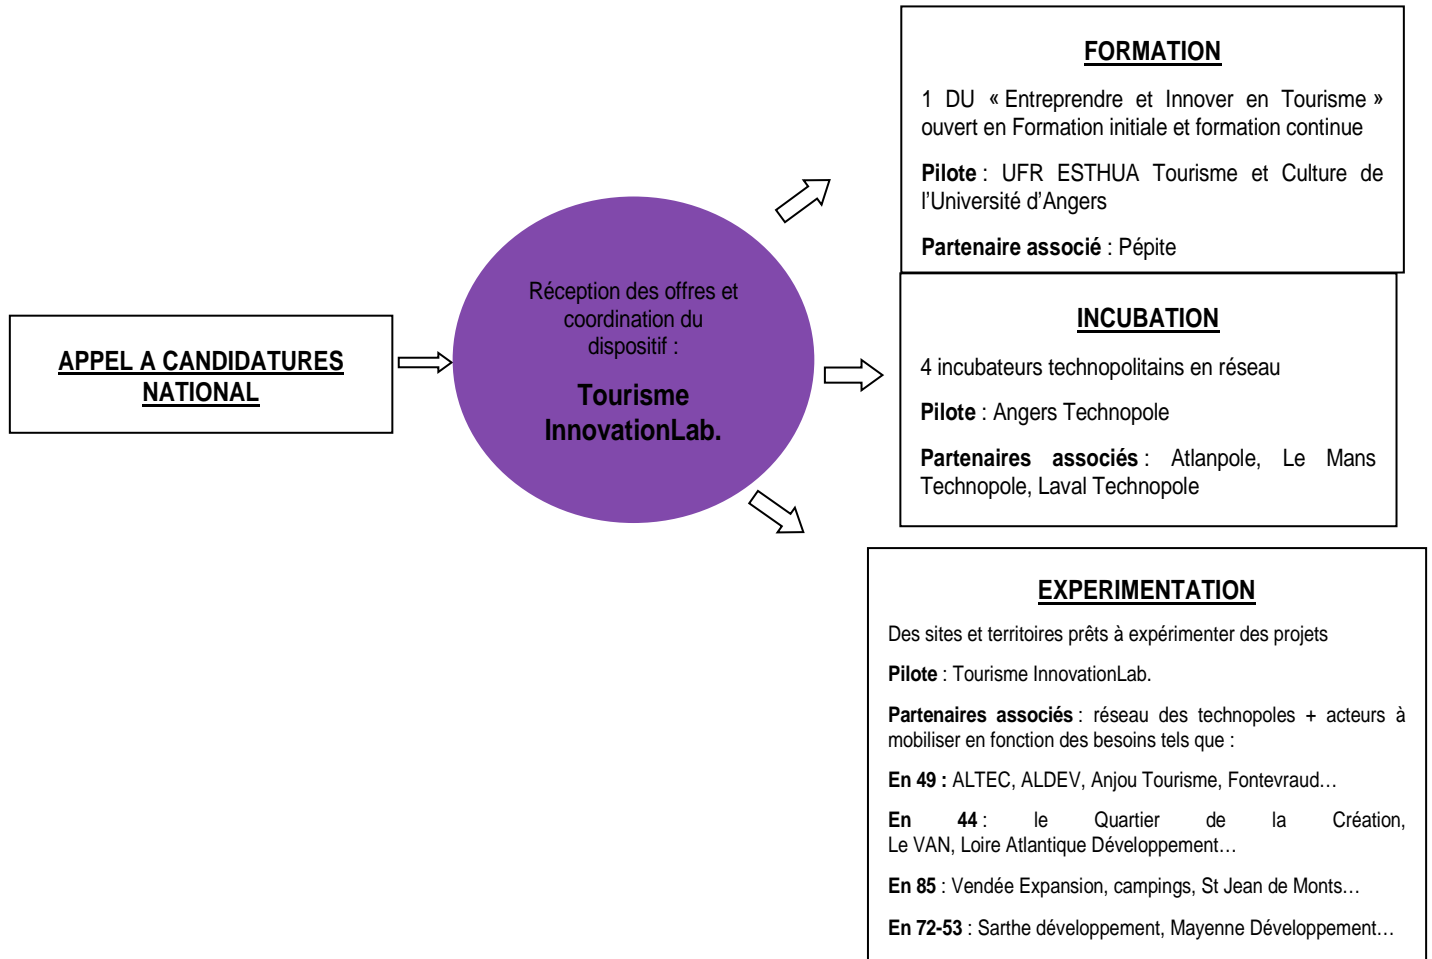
APPEL A CANDIDATURES NATIONAL

Réception des offres et coordination du dispositif :

Tourisme InnovationLab.

FORMATION

1 DU « Entreprendre et Innover en Tourisme » ouvert en Formation initiale et formation continue

Pilote : UFR ESTHUA Tourisme et Culture de l'Université d'Angers

Partenaire associé : Pépite

INCUBATION

4 incubateurs technopolitains en réseau

Pilote : Angers Technopole

Partenaires associés : Atlanpole, Le Mans Technopole, Laval Technopole

EXPERIMENTATION

Des sites et territoires prêts à expérimenter des projets

Pilote : Tourisme InnovationLab.

Partenaires associés : réseau des technopoles + acteurs à mobiliser en fonction des besoins tels que :

En 49 : ALTEC, ALDEV, Anjou Tourisme, Fontevraud…

En 44 : le Quartier de la Création, Le VAN, Loire Atlantique Développement…

En 85 : Vendée Expansion, campings, St Jean de Monts…

En 72-53 : Sarthe développement, Mayenne Développement…